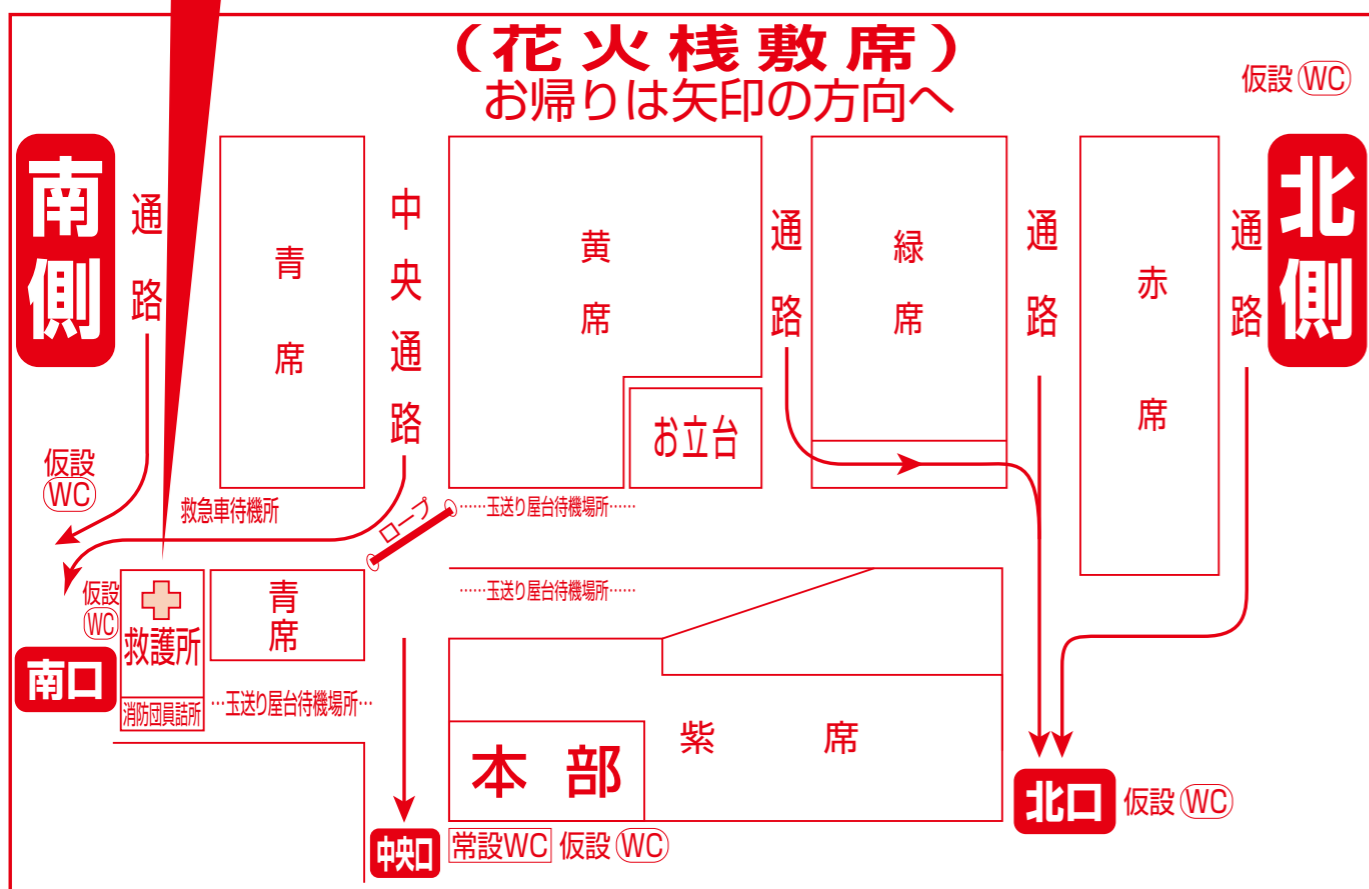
（花火桟敷席）
お帰りは矢印の方向へ

仮設WC

南側

通路

青席

中央通路

黄席

お立台

通路

緑席

通路

赤席

通路

北側

仮設WC

救急車待機所

ロープ

……玉送り屋台待機場所……

……玉送り屋台待機場所……

仮設WC

救護所

消防団員詰所

青席

南口

…玉送り屋台待機場所…

紫　席

本　部

北口　仮設WC

中央口　常設WC　仮設WC